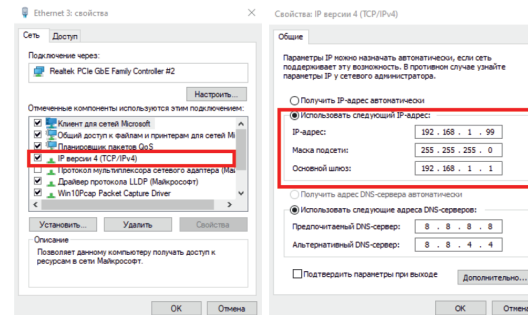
Ethernet 3: свойства

Сеть Доступ

Подключение через:

Realtek PCIe GbE Family Controller #2

Настроить...

Отмеченные компоненты используются этим подключением:

Клиент для сетей Microsoft
Общий доступ к файлам и принтерам для сетей Mi
Планировщик пакетов QoS
IP версии 4 (TCP/IPv4)
Протокол мультиплексора сетевого адаптера (Ма
Драйвер протокола LLDP (Майкрософт)
Win10Pcap Packet Capture Driver

Установить... Удалить Свойства

Описание

Позволяет данному компьютеру получать доступ к ресурсам в сети Майкрософт.

OK Отмена

Свойства: IP версии 4 (TCP/IPv4)

Общие

Параметры IP можно назначать автоматически, если сеть поддерживает эту возможность. В противном случае узнайте параметры IP у сетевого администратора.

Получить IP-адрес автоматически

Использовать следующий IP-адрес:

IP-адрес: 192 . 168 . 1 . 99

Маска подсети: 255 . 255 . 255 . 0

Основной шлюз: 192 . 168 . 1 . 1

Получить адрес DNS-сервера автоматически

Использовать следующие адреса DNS-серверов:

Предпочитаемый DNS-сервер: 8 . 8 . 8 . 8

Альтернативный DNS-сервер: 8 . 8 . 4 . 4

Подтвердить параметры при выходе

Дополнительно...

OK Отмена